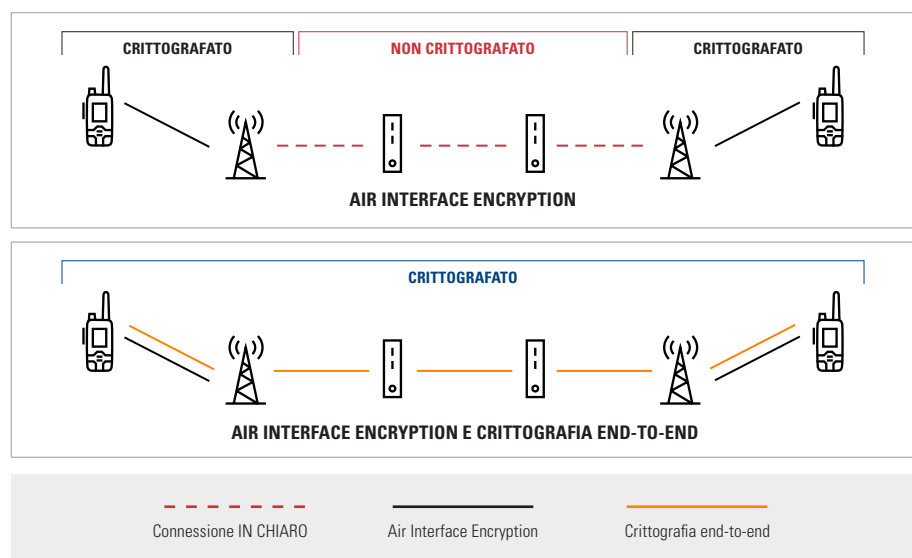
CRITTOGRAFATO

NON CRITTOGRAFATO

CRITTOGRAFATO

AIR INTERFACE ENCRYPTION

CRITTOGRAFATO

AIR INTERFACE ENCRYPTION E CRITTOGRAFIA END-TO-END

Connessione IN CHIARO

Air Interface Encryption

Crittografia end-to-end